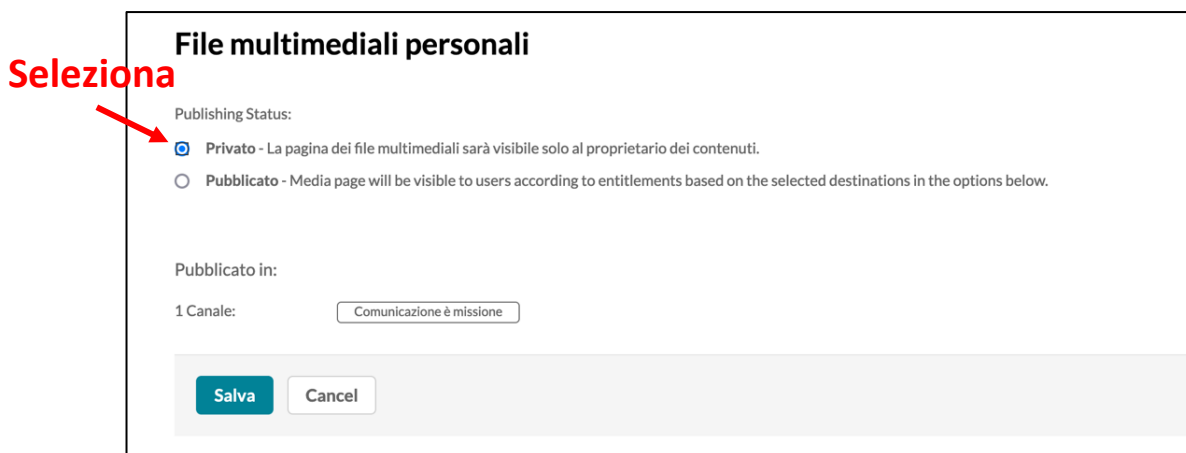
File multimediali personali

Seleziona

Publishing Status:

Privato - La pagina dei file multimediali sarà visibile solo al proprietario dei contenuti.

Pubblicato - Media page will be visible to users according to entitlements based on the selected destinations in the options below.

Pubblicato in:

1 Canale: Comunicazione è missione

Salva Cancel